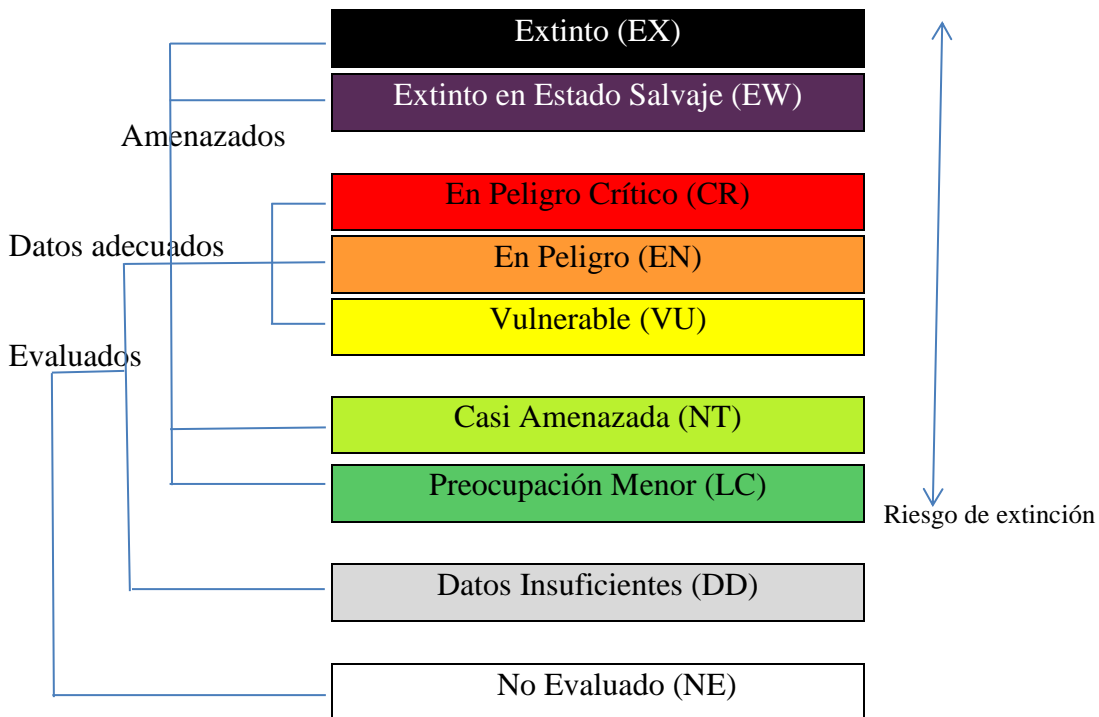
Extinto (EX)

Extinto en Estado Salvaje (EW)

Amenazados

En Peligro Crítico (CR)

Datos adecuados

En Peligro (EN)

Vulnerable (VU)

Evaluados

Casi Amenazada (NT)

Preocupación Menor (LC)

Riesgo de extinción

Datos Insuficientes (DD)

No Evaluado (NE)